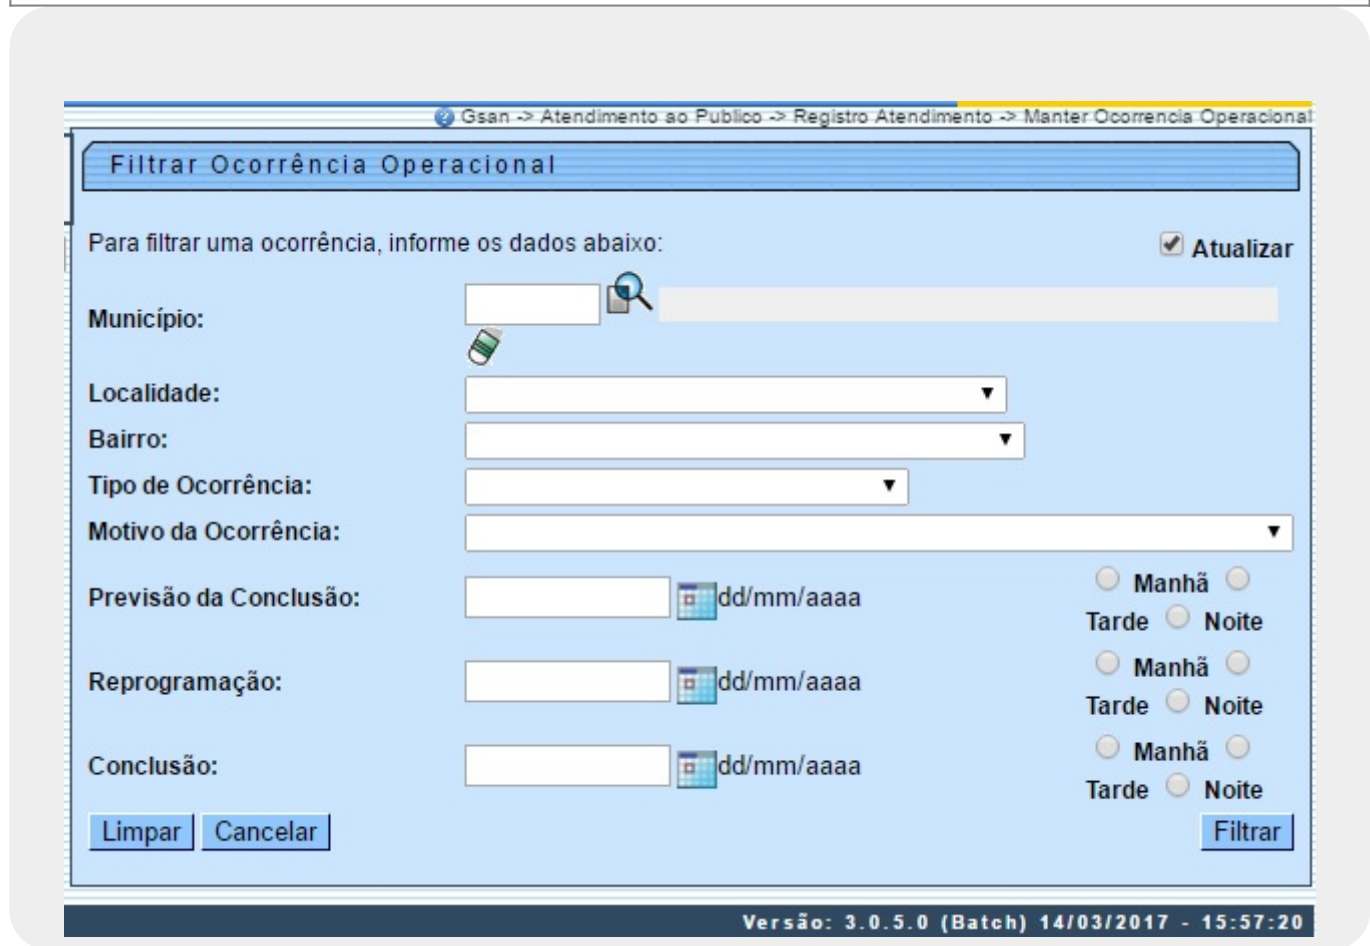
Gsan -> Atendimento ao Publico -> Registro Atendimento -> Manter Ocorrencia Operacional

Filtrar Ocorrência Operacional

Para filtrar uma ocorrência, informe os dados abaixo:

Atualizar

Município:

Localidade:

Bairro:

Tipo de Ocorrência:

Motivo da Ocorrência:

Previsão da Conclusão: dd/mm/aaaa Manhã Tarde Noite

Reprogramação: dd/mm/aaaa Manhã Tarde Noite

Conclusão: dd/mm/aaaa Manhã Tarde Noite

Limpar Cancelar Filtrar

Versão: 3.0.5.0 (Batch) 14/03/2017 - 15:57:20